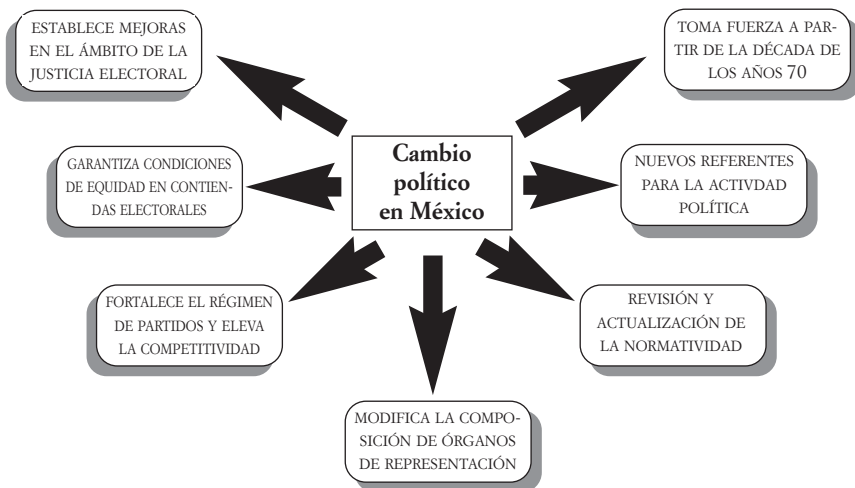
ESTABLECE MEJORAS EN EL ÁMBITO DE LA JUSTICIA ELECTORAL

TOMA FUERZA A PARTIR DE LA DÉCADA DE LOS AÑOS 70

Cambio político en México

GARANTIZA CONDICIONES DE EQUIDAD EN CONTIENDAS ELECTORALES

NUEVOS REFERENTES PARA LA ACTIVDAD POLÍTICA

FORTALECE EL RÉGIMEN DE PARTIDOS Y ELEVA LA COMPETITIVIDAD

REVISIÓN Y ACTUALIZACIÓN DE LA NORMATIVIDAD

MODIFICA LA COMPOSICIÓN DE ÓRGANOS DE REPRESENTACIÓN